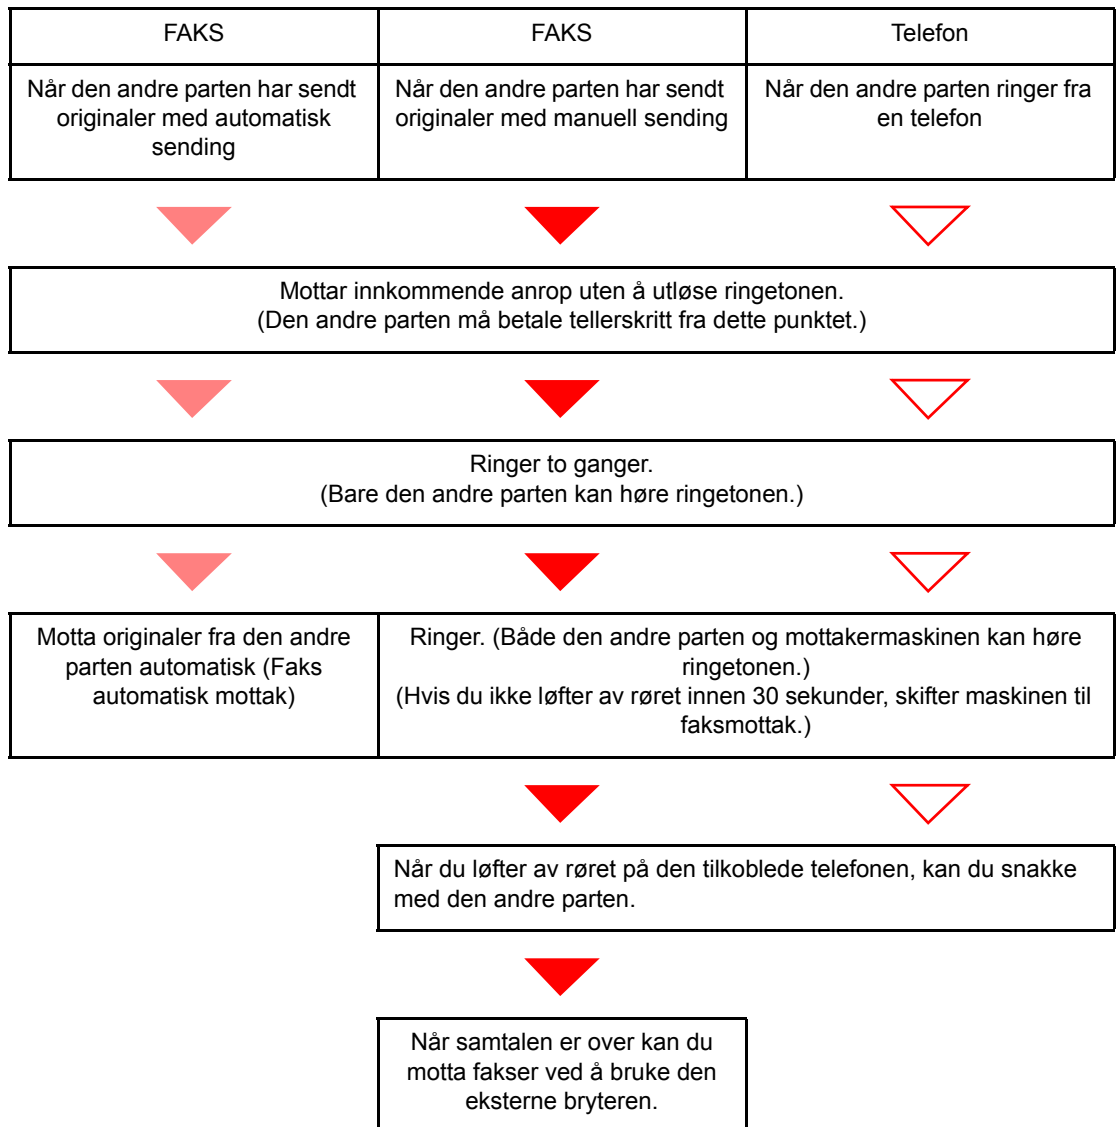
| FAKS | FAKS | Telefon |
|---|---|---|
| Når den andre parten har sendt originaler med automatisk sending | Når den andre parten har sendt originaler med manuell sending | Når den andre parten ringer fra en telefon |

Mottar innkommende anrop uten å utløse ringetonen.
(Den andre parten må betale tellerskritt fra dette punktet.)

Ringer to ganger.
(Bare den andre parten kan høre ringetonen.)

Motta originaler fra den andre parten automatisk (Faks automatisk mottak)

Ringer. (Både den andre parten og mottakermaskinen kan høre ringetonen.)
(Hvis du ikke løfter av røret innen 30 sekunder, skifter maskinen til faksmottak.)

Når du løfter av røret på den tilkoblede telefonen, kan du snakke med den andre parten.

Når samtalen er over kan du motta fakser ved å bruke den eksterne bryteren.